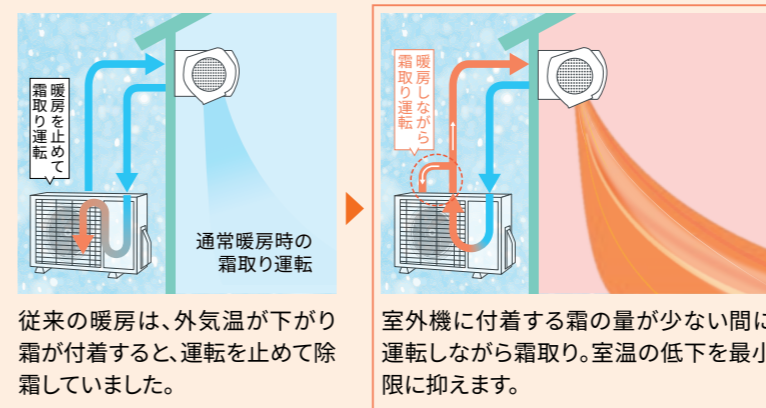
暖房を止めて霜取り運転

通常暖房時の霜取り運転

従来の暖房は、外気温が下がり霜が付着すると、運転を止めて除霜していました。

暖房しながら霜取り運転

室外機に付着する霜の量が少ない間に運転しながら霜取り。室温の低下を最小限に抑えます。